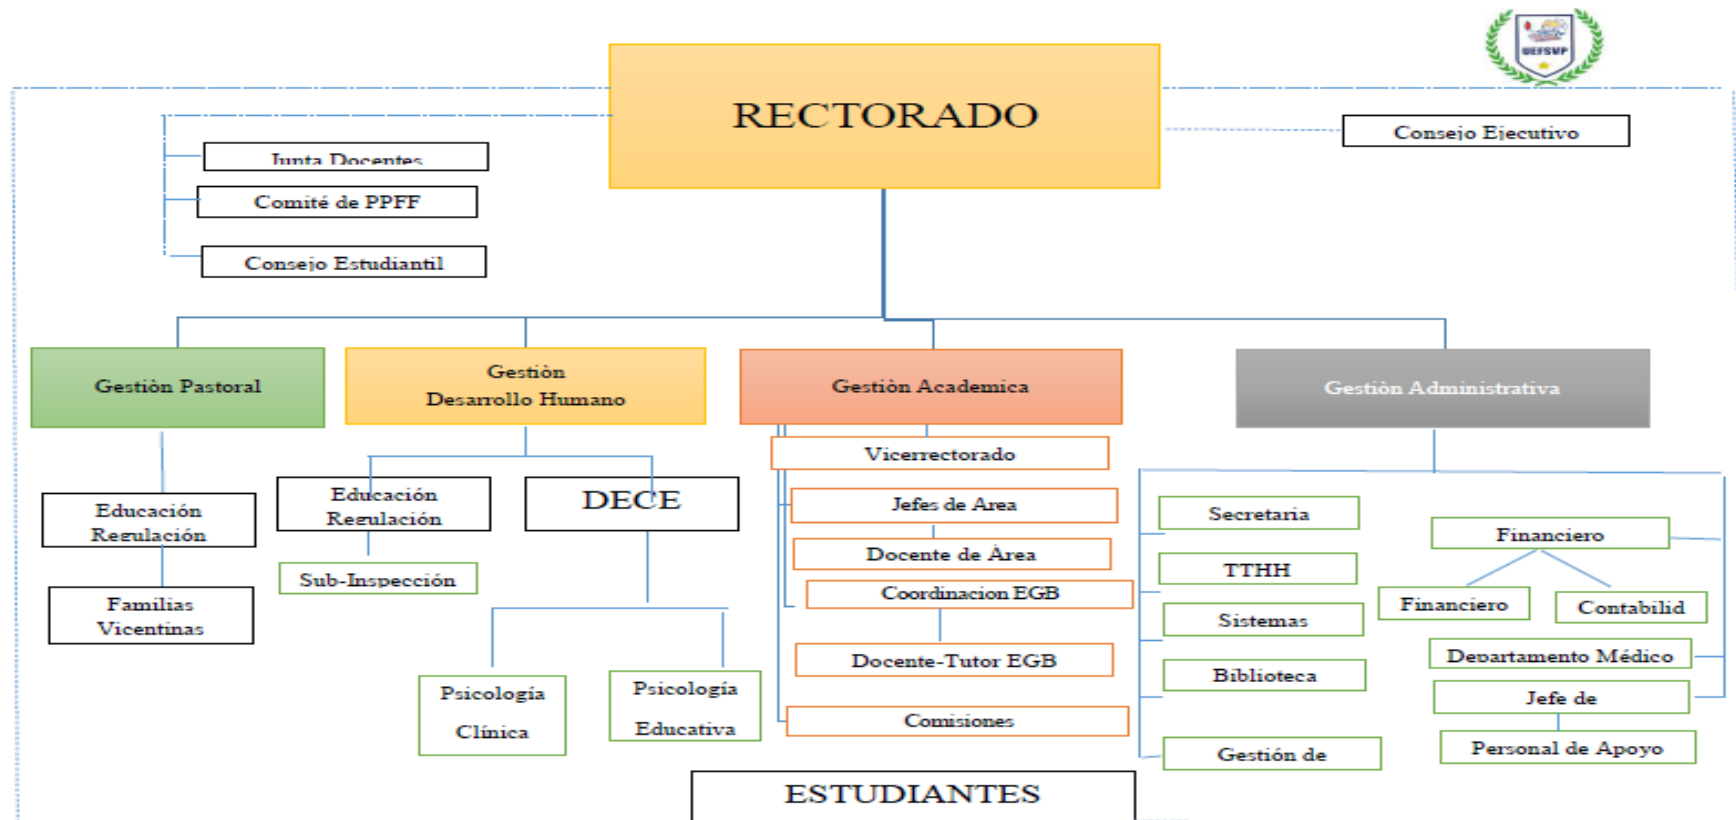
UEFSMP

RECTORADO

Consejo Ejecutivo

Junta Docentes

Comité de PPFF

Consejo Estudiantil

Gestiòn Pastoral

Gestiòn Desarrollo Humano

Gestiòn Academica

Gestiòn Administrativa

Educación Regulación

Familias Vicentinas

Educación Regulación

Sub-Inspección

DECE

Psicología Clínica

Psicología Educativa

Vicerrectorado

Jefes de Area

Docente de Área

Coordinacion EGB

Docente-Tutor EGB

Comisiones

Secretaria

TTHH

Sistemas

Biblioteca

Gestión de

Financiero

Financiero

Contabilid

Departamento Médico

Jefe de

Personal de Apoyo

ESTUDIANTES